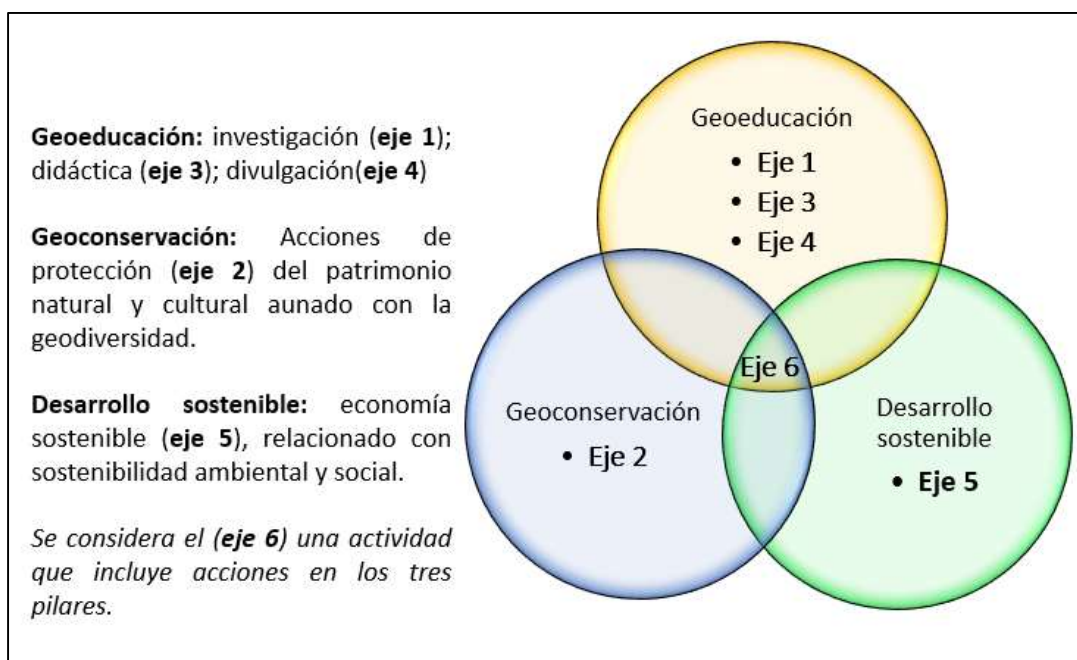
**Geoeducación:** investigación (**eje 1**); didáctica (**eje 3**); divulgación(**eje 4**)

**Geoconservación:** Acciones de protección (**eje 2**) del patrimonio natural y cultural aunado con la geodiversidad.

**Desarrollo sostenible:** economía sostenible (**eje 5**), relacionado con sostenibilidad ambiental y social.

*Se considera el **(eje 6)** una actividad que incluye acciones en los tres pilares.*

Geoeducación
• Eje 1
• Eje 3
• Eje 4

Eje 6

Geoconservación
• Eje 2

Desarrollo sostenible
• **Eje 5**